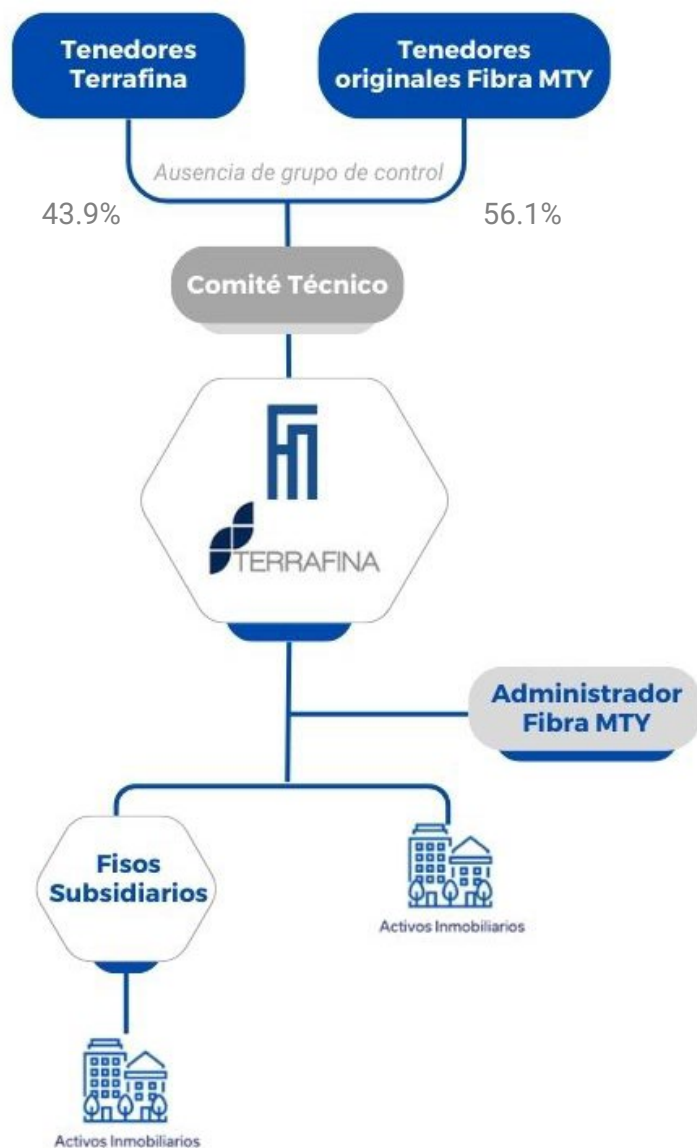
Tenedores Terrafina

Tenedores originales Fibra MTY

Ausencia de grupo de control

43.9%

56.1%

Comité Técnico

TERRAFINA

Administrador Fibra MTY

Fisos Subsidiarios

Activos Inmobiliarios

Activos Inmobiliarios